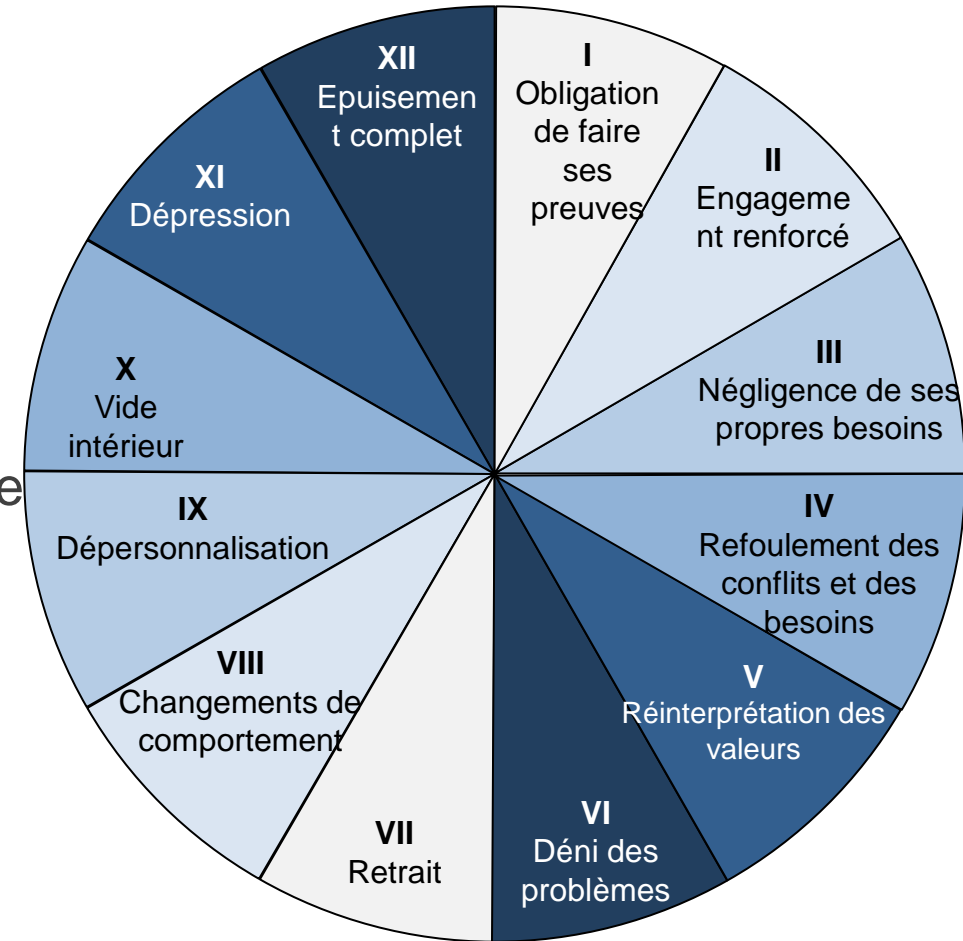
I
Obligation de faire ses preuves

II
Engagement renforcé

III
Négligence de ses propres besoins

IV
Refoulement des conflits et des besoins

V
Réinterprétation des valeurs

VI
Déni des problèmes

VII
Retrait

VIII
Changements de comportement

IX
Dépersonnalisation

X
Vide intérieur

XI
Dépression

XII
Epuisement complet

e